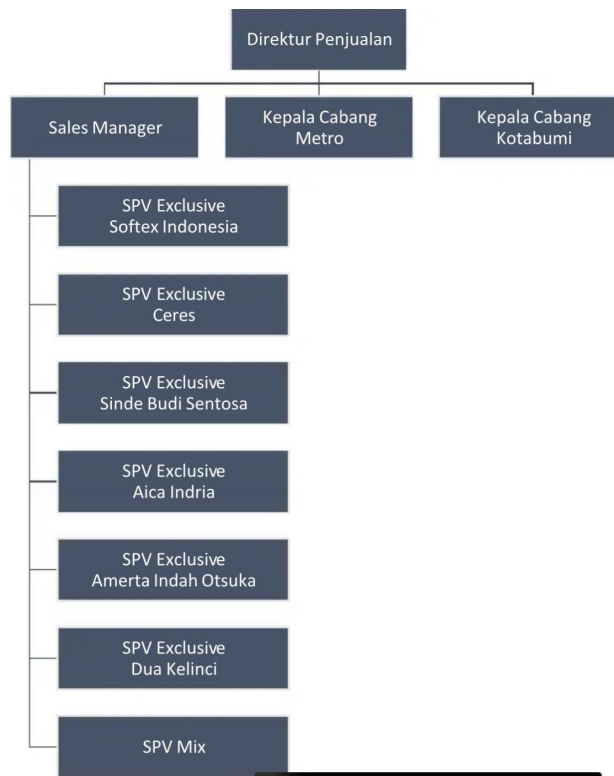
Direktur Penjualan

Sales Manager

Kepala Cabang Metro

Kepala Cabang Kotabumi

SPV Exclusive Softex Indonesia

SPV Exclusive Ceres

SPV Exclusive Sinde Budi Sentosa

SPV Exclusive Aica Indria

SPV Exclusive Amerta Indah Otsuka

SPV Exclusive Dua Kelinci

SPV Mix